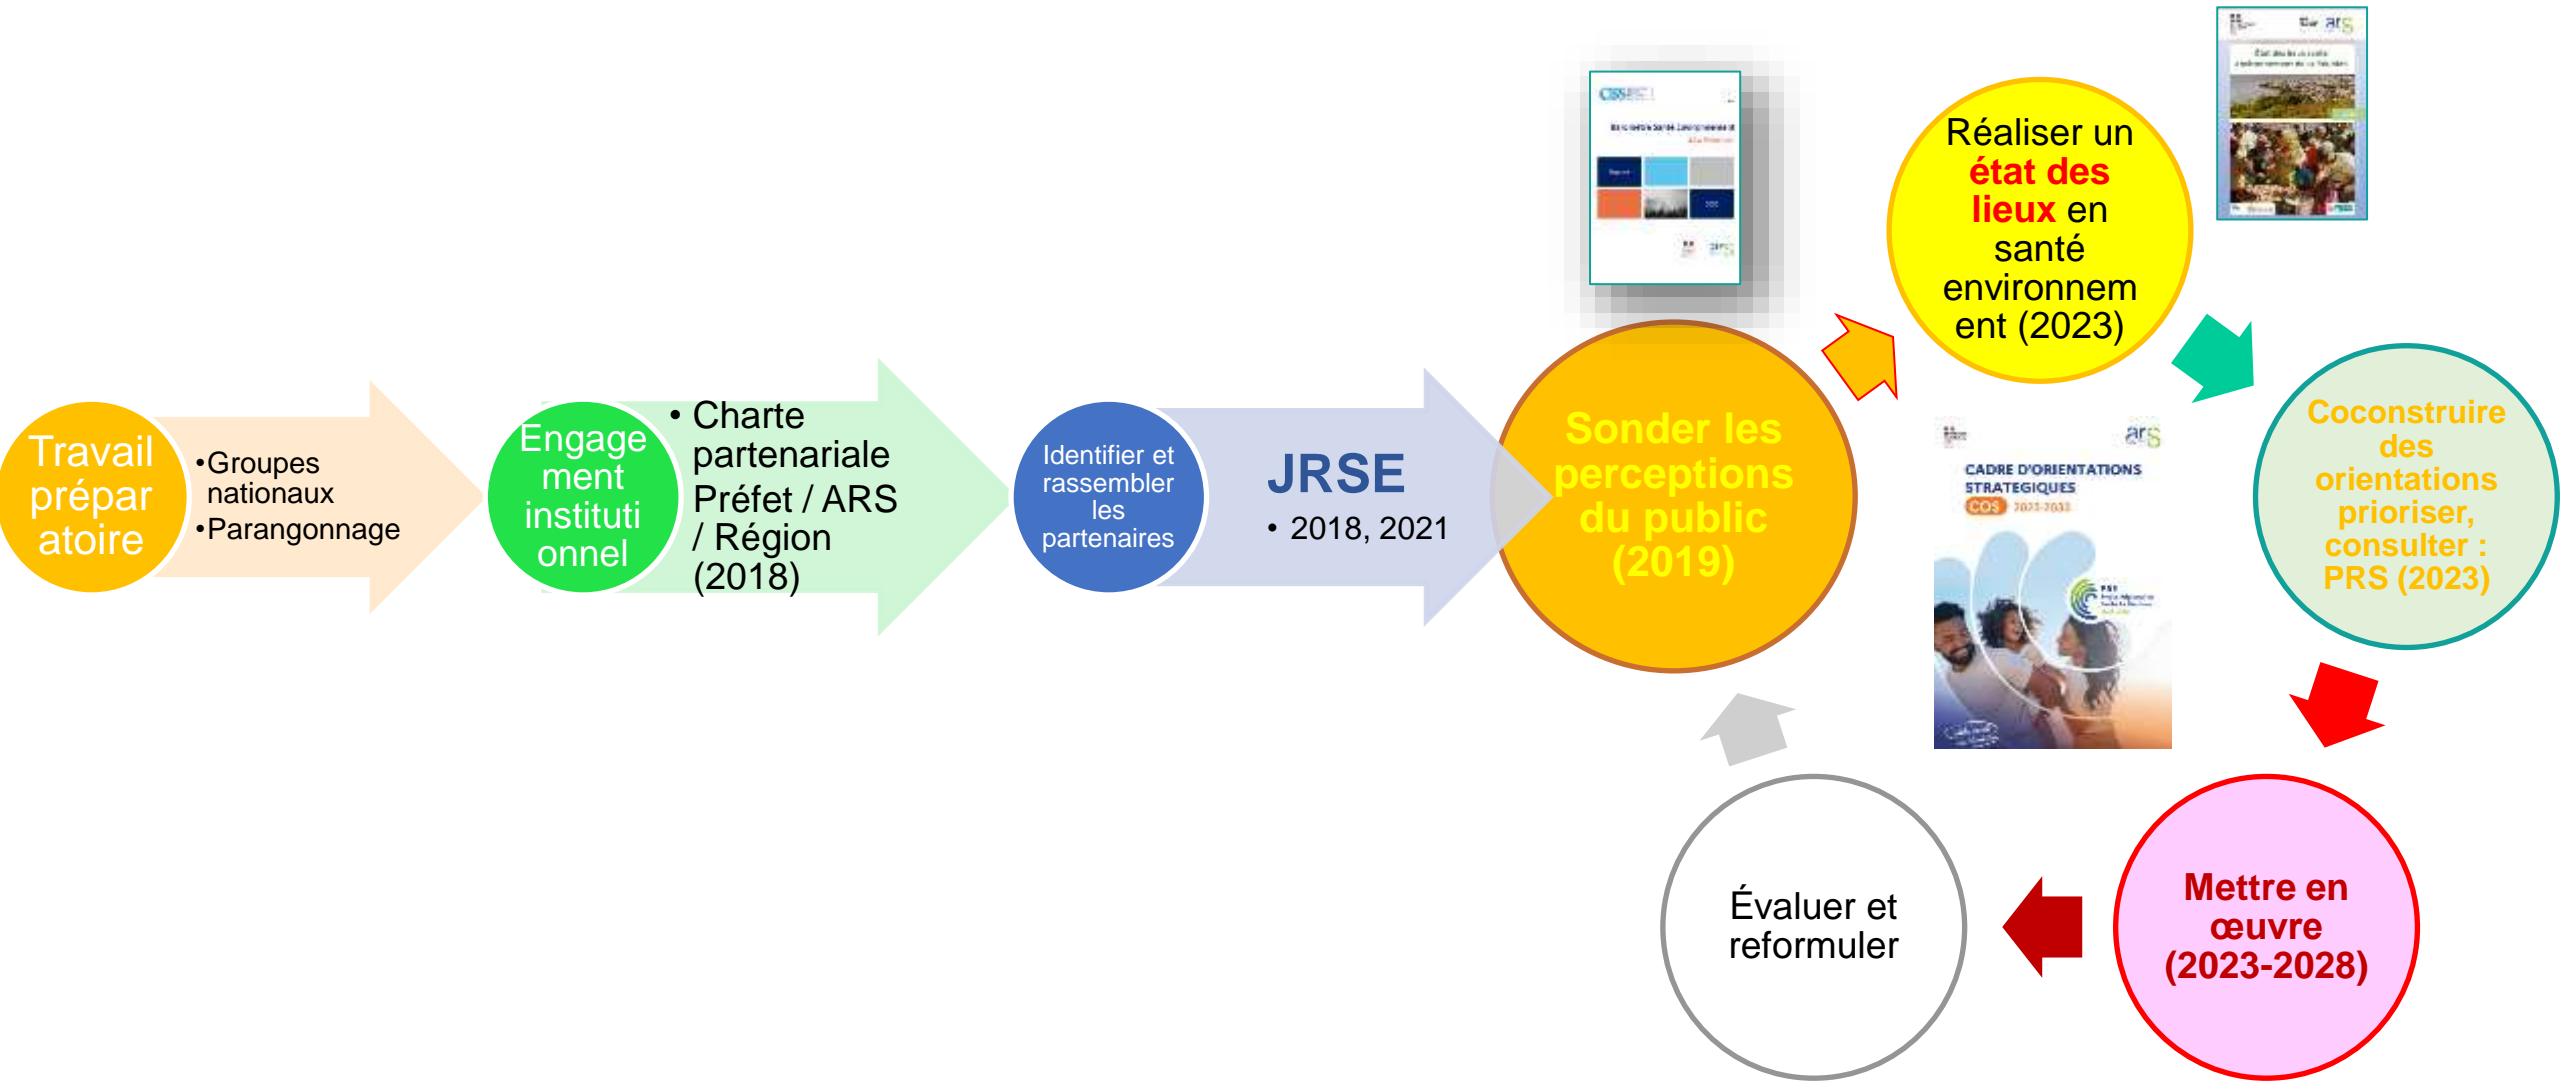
Travail préparatoire

•Groupes nationaux
•Parangonnage

Engagement institutionnel

• Charte partenariale Préfet / ARS / Région (2018)

Identifier et rassembler les partenaires

JRSE
• 2018, 2021

Sonder les perceptions du public (2019)

Réaliser un état des lieux en santé environnement (2023)

ars

Coconstruire des orientations prioriser, consulter : PRS (2023)

ars
CADRE D'ORIENTATIONS STRATEGIQUES
COS 2023-2033

Mettre en œuvre (2023-2028)

Évaluer et reformuler